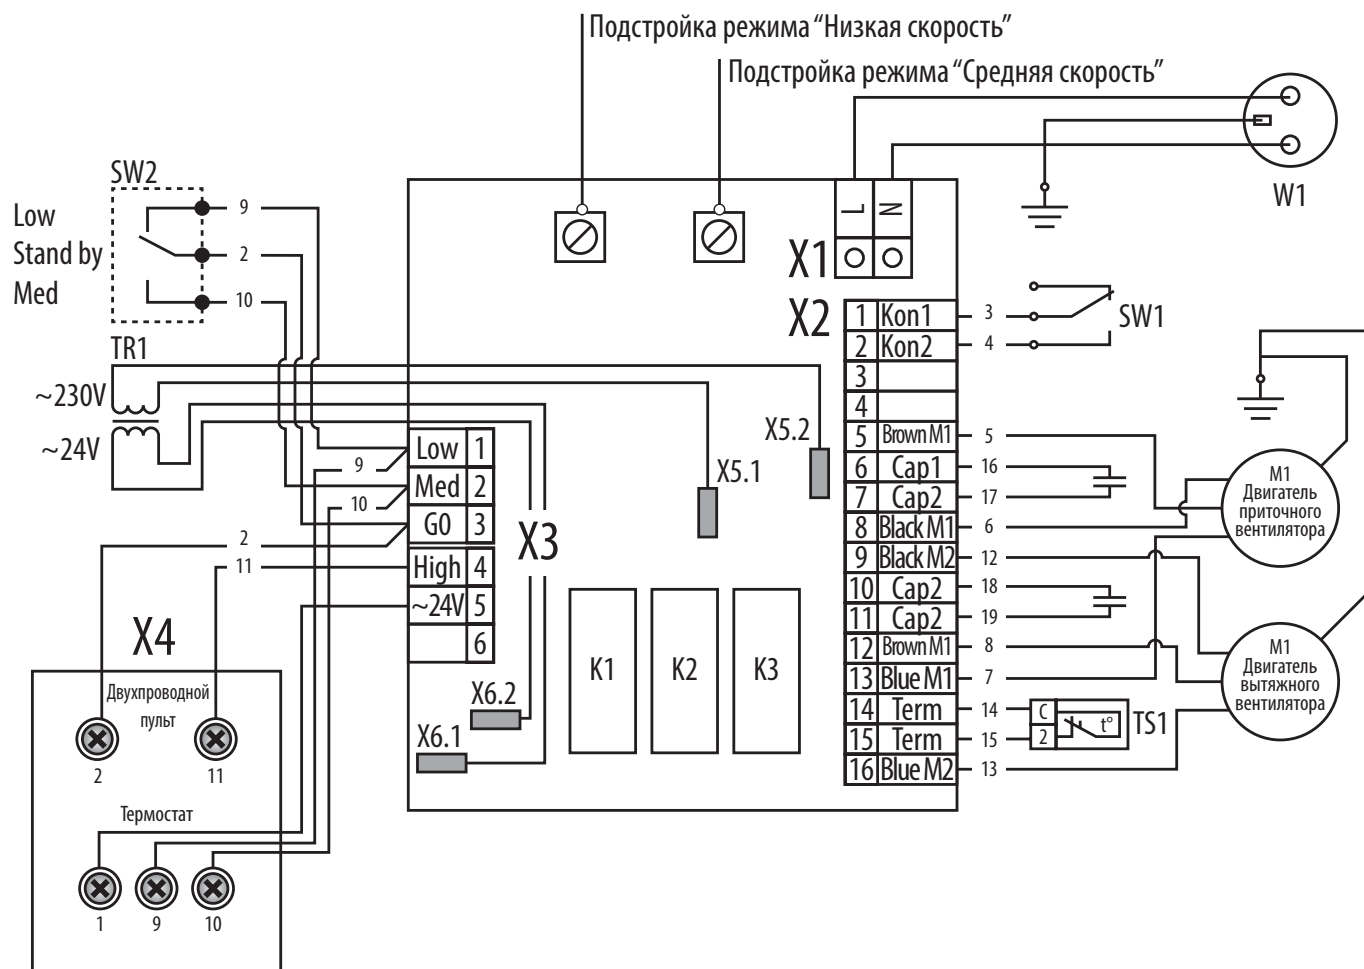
Подстройка режима "Низкая скорость"
Подстройка режима "Средняя скорость"

W1

SW2
Low
Stand by
Med
9
2
10

TR1
~230V
~24V

X1
L N

X2
| 1 | Kon1 |
|---|---|
| 2 | Kon2 |
| 3 | |
| 4 | |
| 5 | Brown M1 |
| 6 | Cap1 |
| 7 | Cap2 |
| 8 | Black M1 |
| 9 | Black M2 |
| 10 | Cap2 |
| 11 | Cap2 |
| 12 | Brown M1 |
| 13 | Blue M1 |
| 14 | Term |
| 15 | Term |
| 16 | Blue M2 |

3
4
SW1
5
16
17
6
12
18
19
8
7
14
15
13

M1
Двигатель приточного вентилятора

M1
Двигатель вытяжного вентилятора

C
2
t°
TS1

X5.2
X5.1

X3
| Low | 1 |
|---|---|
| Med | 2 |
| G0 | 3 |
| High | 4 |
| ~24V | 5 |
| | 6 |

9
10
2
11

K1
K2
K3

X6.2
X6.1

X4
Двухпроводной пульт
2
11
Термостат
1
9
10